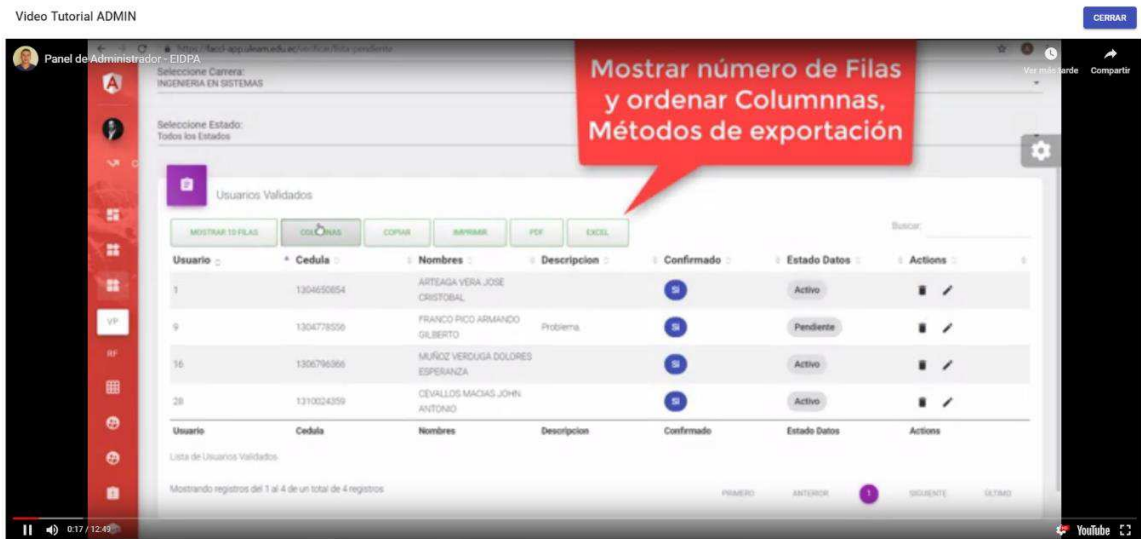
Video Tutorial ADMIN

CERRAR

Panel de Administrador - EIDPA

Ver más tarde

Compartir

https://facci-app.uleam.edu.ec/verificar/lista-pendiente

Seleccione Carrera:
INGENIERIA EN SISTEMAS

Seleccione Estado:
Todos los Estados

Mostrar número de Filas y ordenar Columnnas, Métodos de exportación

VP

RF

Usuarios Validados

MOSTRAR 10 FILAS | COLUMNAS | COPIAR | IMPRIMIR | PDF | EXCEL

Buscar:

| Usuario | Cedula | Nombres | Descripcion | Confirmado | Estado Datos | Actions |
|---|---|---|---|---|---|---|
| 1 | 1304650854 | ARTEAGA VERA JOSE CRISTOBAL | | SI | Activo | |
| 9 | 1304778556 | FRANCO PICO ARMANDO GILBERTO | Problema | SI | Pendiente | |
| 16 | 1306796366 | MUÑOZ VERDUGA DOLORES ESPERANZA | | SI | Activo | |
| 28 | 1310024359 | CEVALLOS MACIAS JOHN ANTONIO | | SI | Activo | |
| Usuario | Cedula | Nombres | Descripcion | Confirmado | Estado Datos | Actions |

Lista de Usuarios Validados

Mostrando registros del 1 al 4 de un total de 4 registros

PRIMERO ANTERIOR 1 SIGUIENTE ÚLTIMO

0:17 / 12:49

YouTube